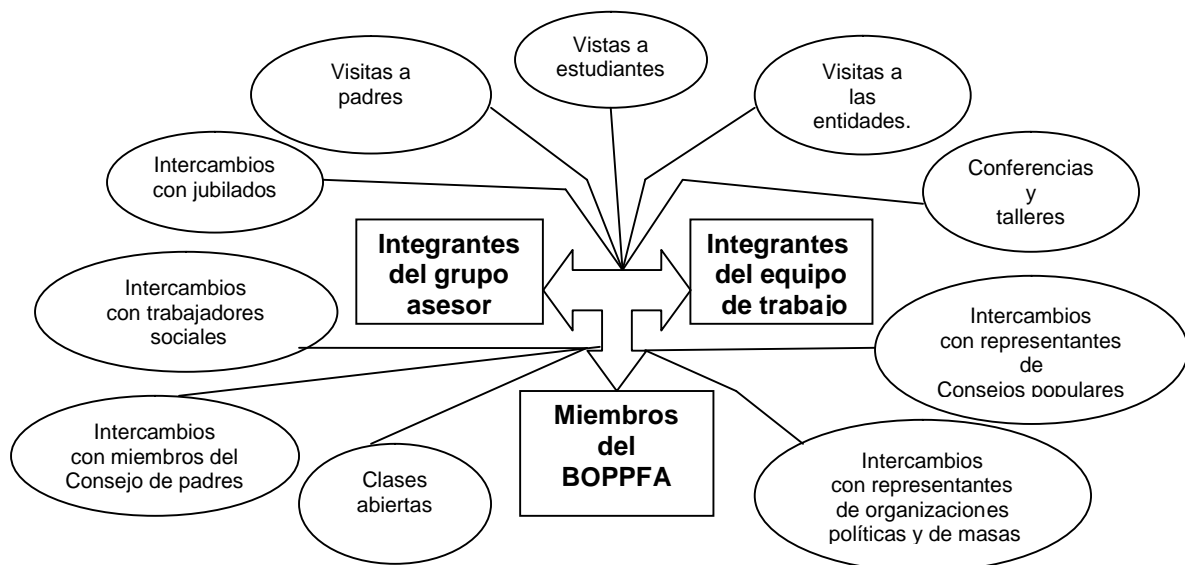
Vistas a estudiantes

Visitas a padres

Visitas a las entidades.

Intercambios con jubilados

Conferencias y talleres

Integrantes del grupo asesor

Integrantes del equipo de trabajo

Intercambios con trabajadores sociales

Intercambios con representantes de Consejos populares

Miembros del BOPPFA

Intercambios con miembros del Consejo de padres

Clases abiertas

Intercambios con representantes de organizaciones políticas y de masas